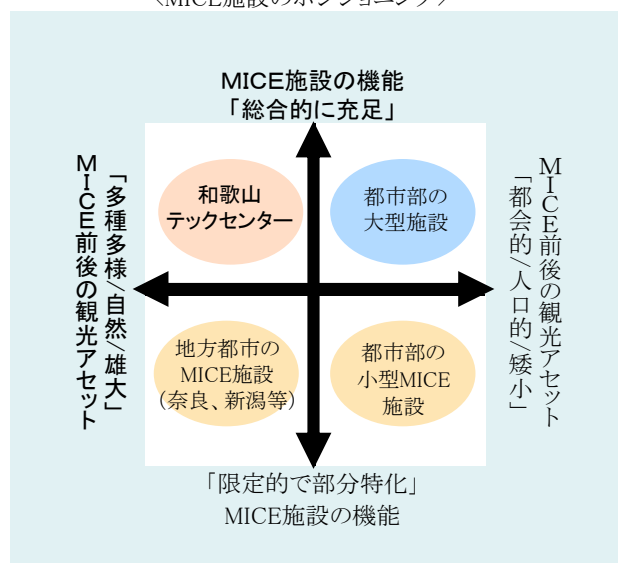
〈MICE施設のポジショニング〉

MICE施設の機能
「総合的に充足」

MICE前後の観光アセット
「多種多様/自然/雄大」

MICE前後の観光アセット
「都会的/人口的/矮小」

和歌山
テックセンター

都市部の
大型施設

地方都市の
MICE施設
(奈良、新潟等)

都市部の
小型MICE
施設

「限定的で部分特化」
MICE施設の機能